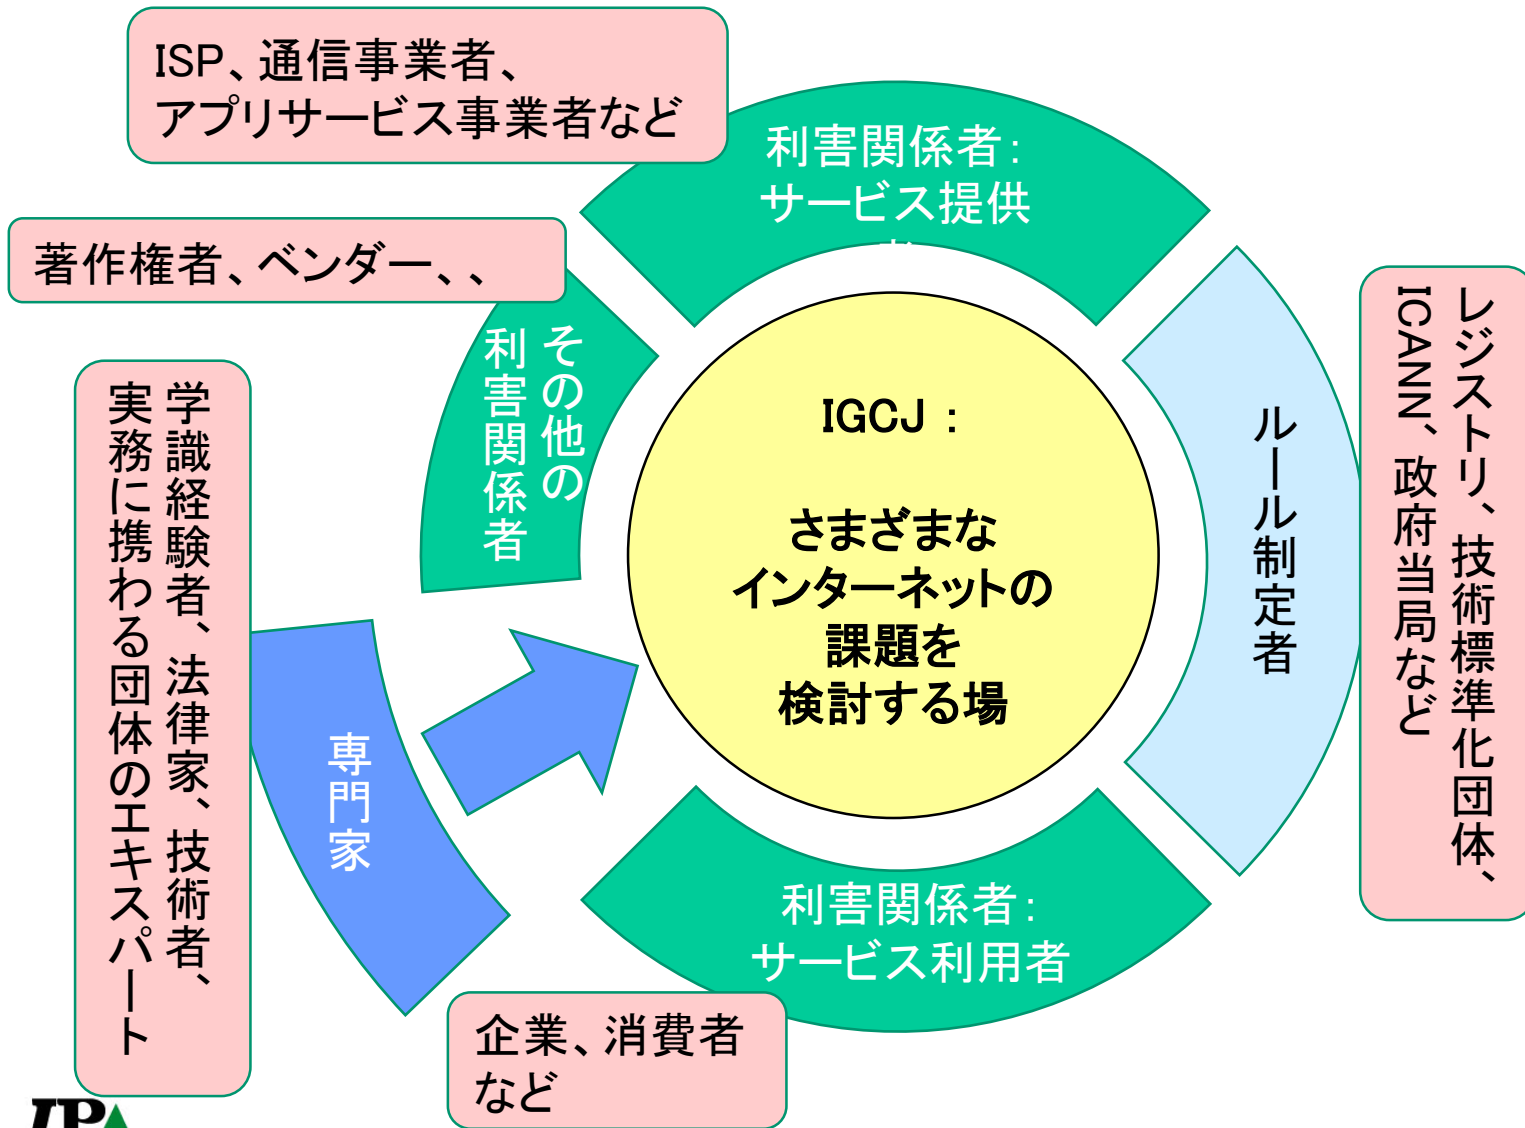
ISP、通信事業者、
アプリサービス事業者など

利害関係者:
サービス提供
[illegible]

著作権者、ベンダー、、

その他の
利害関係者

学識経験者、法律家、技術者、
実務に携わる団体のエキスパート

IGCJ：

さまざまな
インターネットの
課題を
検討する場

ルール制定者

レジストリ、技術標準化団体、
ICANN、政府当局など

専門家

利害関係者:
サービス利用者

企業、消費者
など

IPA